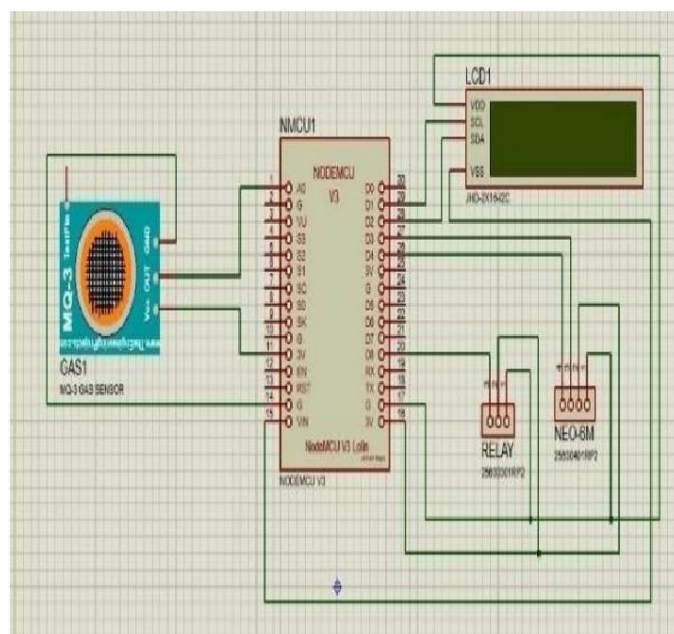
LCD1

VDD
SCL
SDA
VSS

JHD-2X16-I2C

NMCU1

NODEMCU
V3

1 A0
2 G
3 VU
4 S3
5 S2
6 S1
7 SC
8 S0
9 SK
10 G
11 3V
12 EN
13 RST
14 G
15 VIN

D0 30
D1 29
D2 28
D3 27
D4 26
3V 25
G 24
D5 23
D6 22
D7 21
D8 20
RX 19
TX 18
G 17
3V 16

NodeMCU V3 Lolin

NODEMCU V3

MQ-3
TestPin
GND
OUT
Vcc

GAS1
MQ-3 GAS SENSOR

RELAY
25600301RP2

NEO-6M
25600401RP2